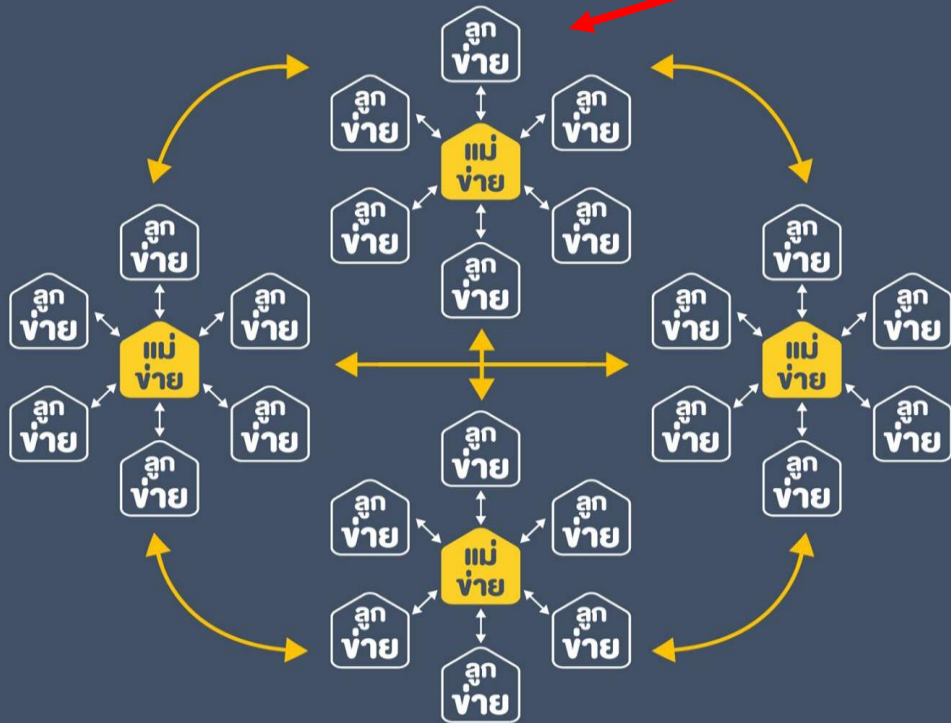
ลูกข่าย

ลูกข่าย

ลูกข่าย

แม่ข่าย

ลูกข่าย

ลูกข่าย

ลูกข่าย

ลูกข่าย

ลูกข่าย

ลูกข่าย

แม่ข่าย

ลูกข่าย

ลูกข่าย

ลูกข่าย

ลูกข่าย

ลูกข่าย

ลูกข่าย

แม่ข่าย

ลูกข่าย

ลูกข่าย

ลูกข่าย

ลูกข่าย

ลูกข่าย

ลูกข่าย

แม่ข่าย

ลูกข่าย

ลูกข่าย

ลูกข่าย